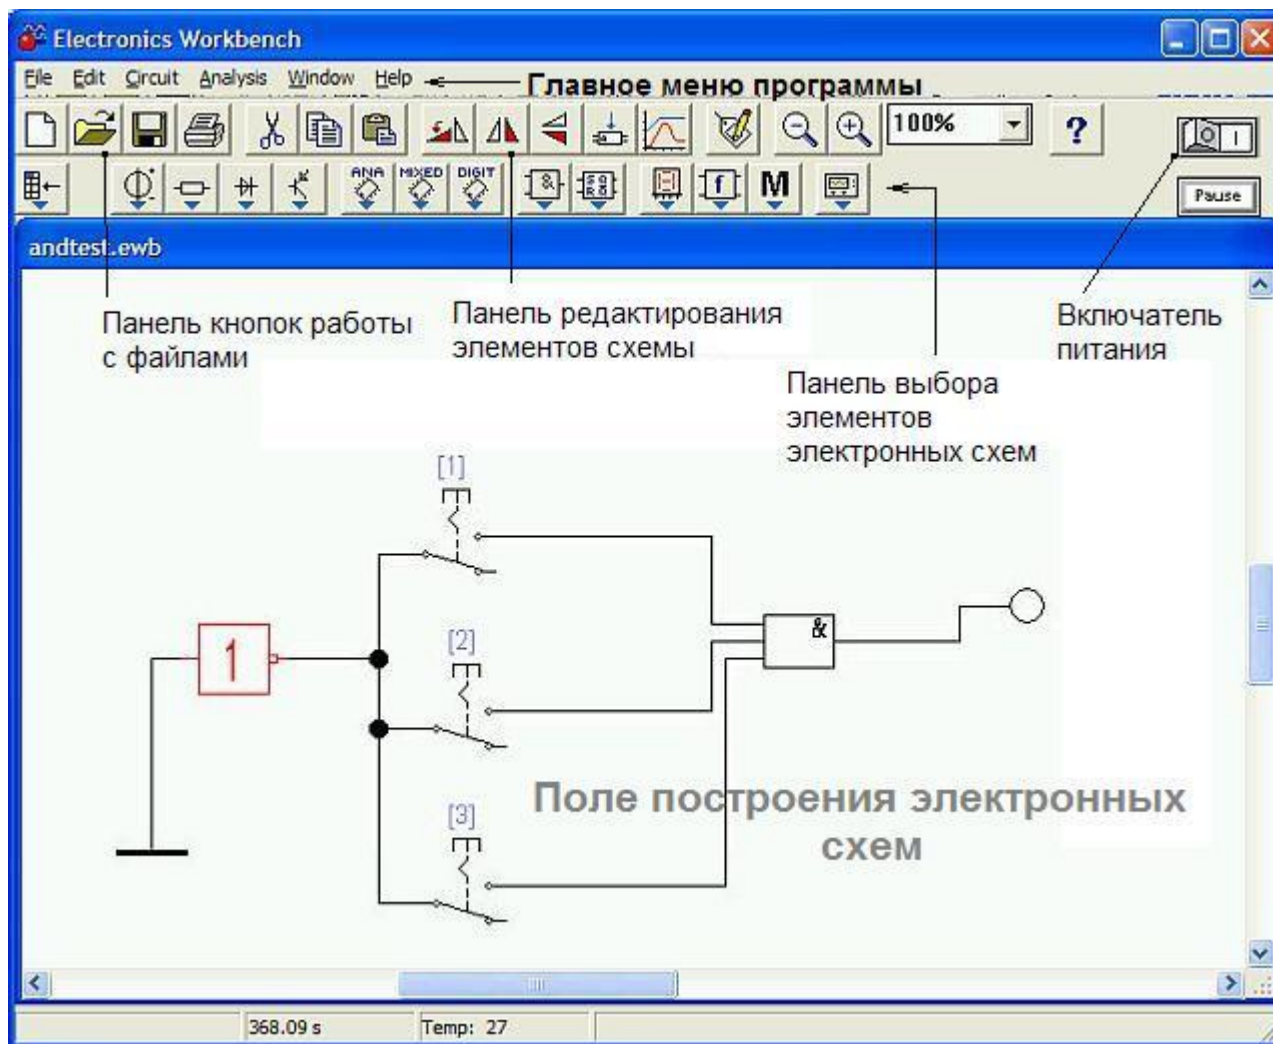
Electronics Workbench

File Edit Circuit Analysis Window Help

Главное меню программы

100%

?

ANA MIXED DIGIT

M

Pause

andtest.ewb

Панель кнопок работы с файлами

Панель редактирования элементов схемы

Включатель питания

Панель выбора элементов электронных схем

[1]

[2]

[3]

1

&

Поле построения электронных схем

368.09 s

Temp: 27